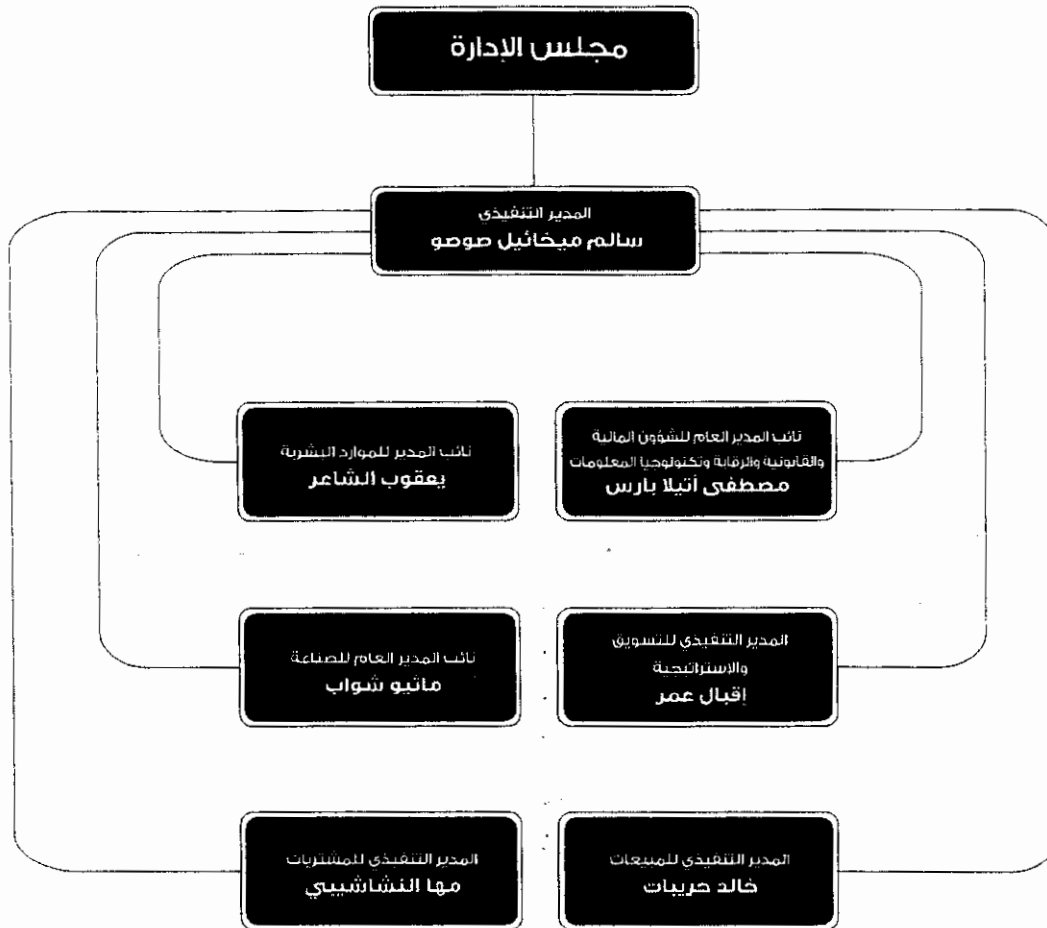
مجلس الإدارة

المدير التنفيذي
سالم ميخائيل صوصو

نائب المدير العام للشؤون المالية والقانونية والرقابة وتكنولوجيا المعلومات
مصطفى أتيلا بارس

نائب المدير للموارد البشرية
يعقوب الشاعر

المدير التنفيذي للتسويق والاستراتيجية
إقبال عمر

نائب المدير العام للصناعة
ماثيو شواب

المدير التنفيذي للمبيعات
خالد حريبات

المدير التنفيذي للمشتريات
مها النشاشيبي